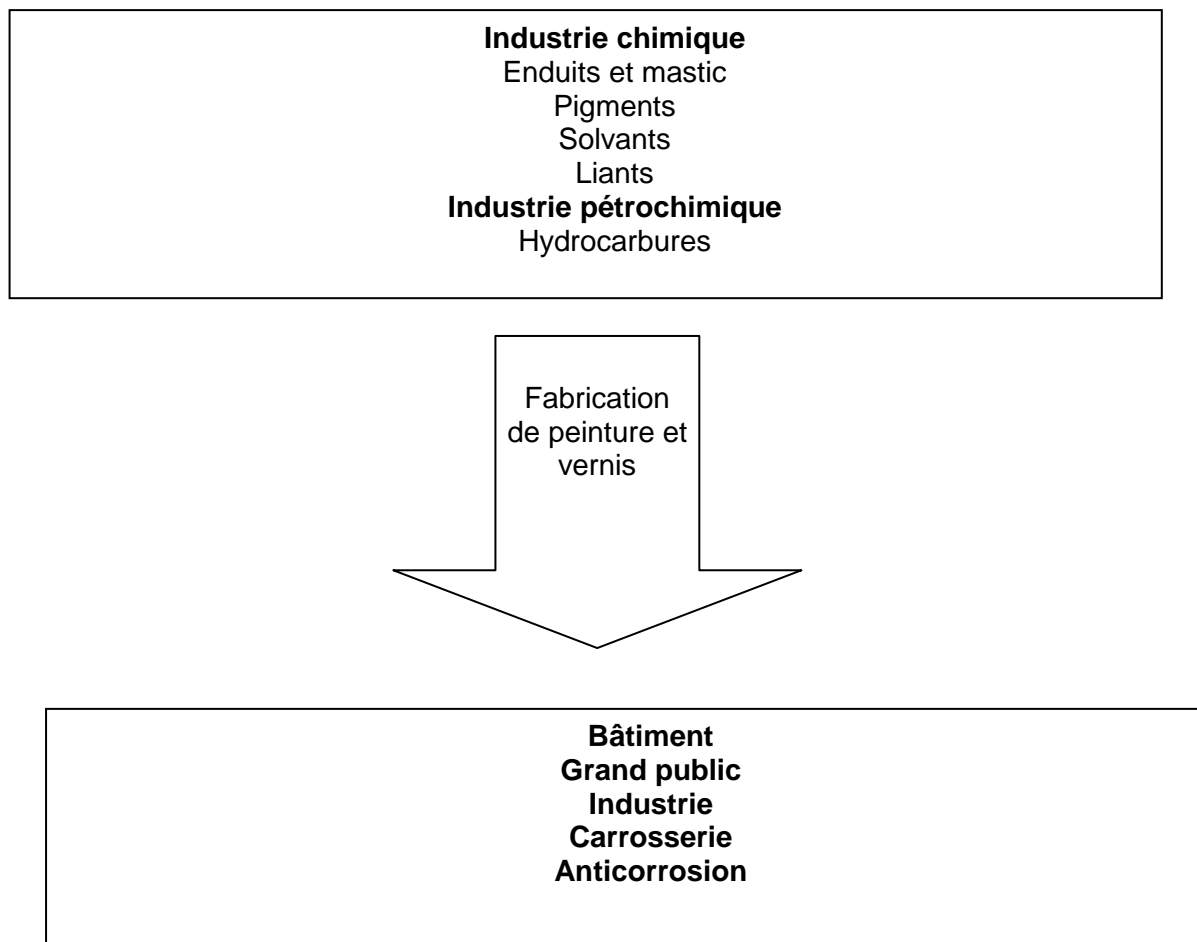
**Industrie chimique**
Enduits et mastic
Pigments
Solvants
Liants
**Industrie pétrochimique**
Hydrocarbures

Fabrication de peinture et vernis

**Bâtiment**
**Grand public**
**Industrie**
**Carrosserie**
**Anticorrosion**